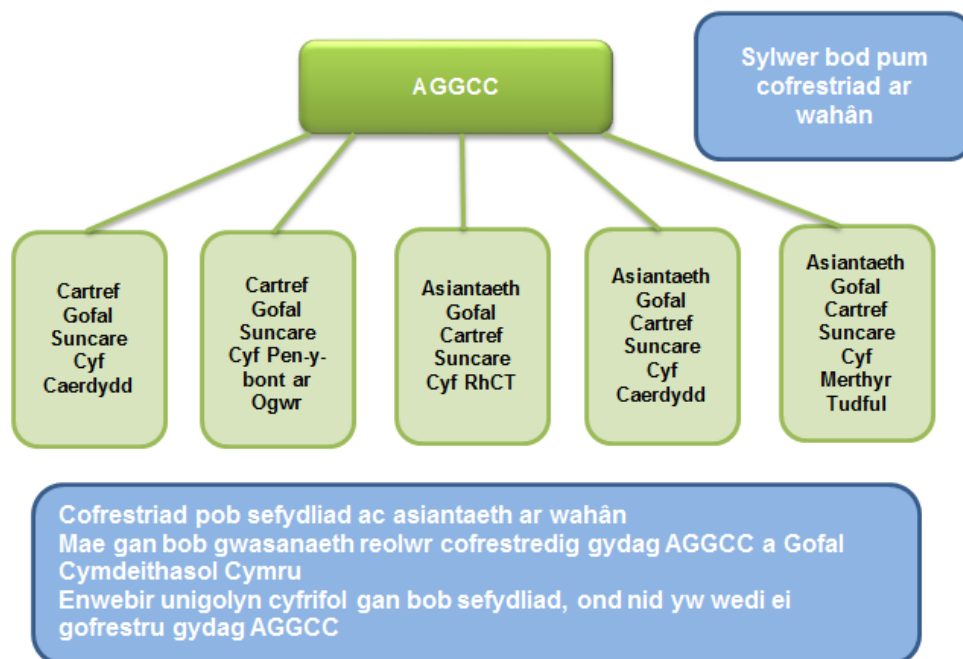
AGGCC

Sylwer bod pum cofrestriad ar wahân

Cartref Gofal Suncare Cyf Caerdydd

Cartref Gofal Suncare Cyf Pen-y-bont ar Ogwr

Asiantaeth Gofal Cartref Suncare Cyf RhCT

Asiantaeth Gofal Cartref Suncare Cyf Caerdydd

Asiantaeth Gofal Cartref Suncare Cyf Merthyr Tudful

Cofrestriad pob sefydliad ac asiantaeth ar wahân
Mae gan bob gwasanaeth reolwr cofrestredig gydag AGGCC a Gofal Cymdeithasol Cymru
Enwebir unigolyn cyfrifol gan bob sefydliad, ond nid yw wedi ei gofrestru gydag AGGCC